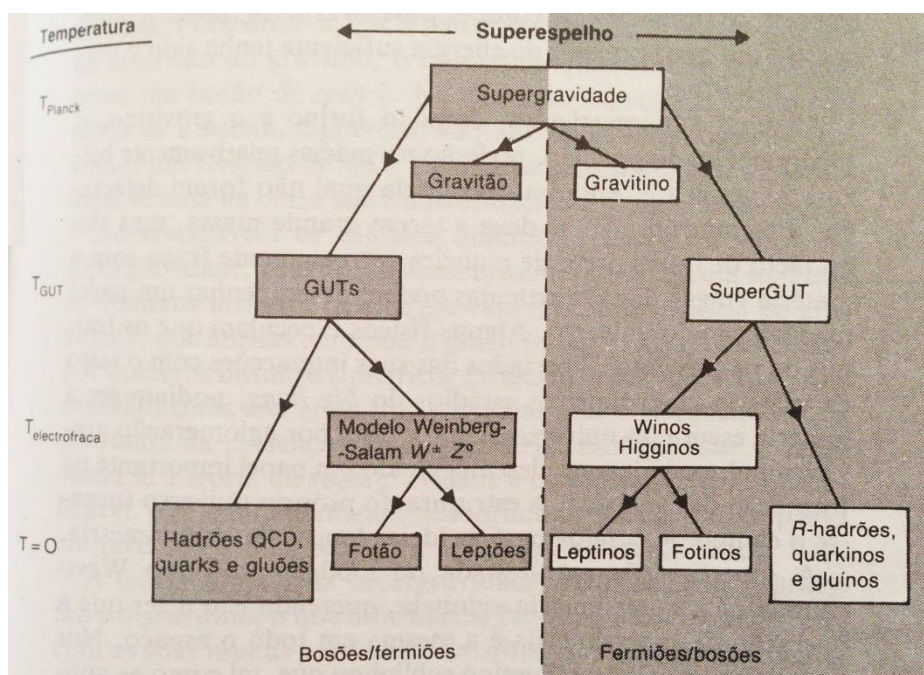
Temperatura

Superespelho

$T_{Planck}$

Supergravidade

Gravitão

Gravitino

$T_{GUT}$

GUTs

SuperGUT

$T_{electrofraca}$

Modelo Weinberg-Salam $W^{\pm}$ $Z^{0}$

Winos Higginos

T = O

Hadrões QCD, quarks e gluões

Fotão

Leptões

Leptinos

Fotinos

R-hadrões, quarkinos e gluínos

Bosões/fermiões

Fermiões/bosões